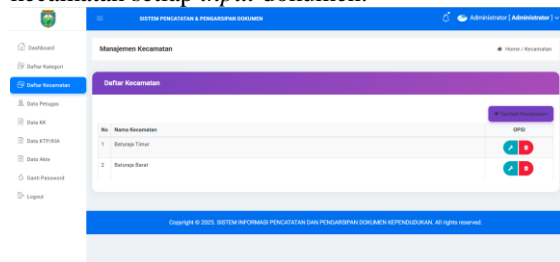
kecamatan beserta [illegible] dokumen.

SISTEM PENCATATAN & PENGARSIPAN DOKUMEN

Administrator | Administrator

Dashboard
Daftar Kategori
Daftar Kecamatan
Data Petugas
Data KK
Data KTP/KIA
Data Akte
Ganti Password
Logout

Manajemen Kecamatan

Home / Kecamatan

Daftar Kecamatan

+ Tambah Kecamatan

| No | Nama Kecamatan | OPSI |
|---|---|---|
| 1 | Baturaja Timur | |
| 2 | Baturaja Barat | |

Copyright © 2025. SISTEM INFORMASI PENCATATAN DAN PENGARSIPAN DOKUMEN KEPENDUDUKAN. All rights reserved.